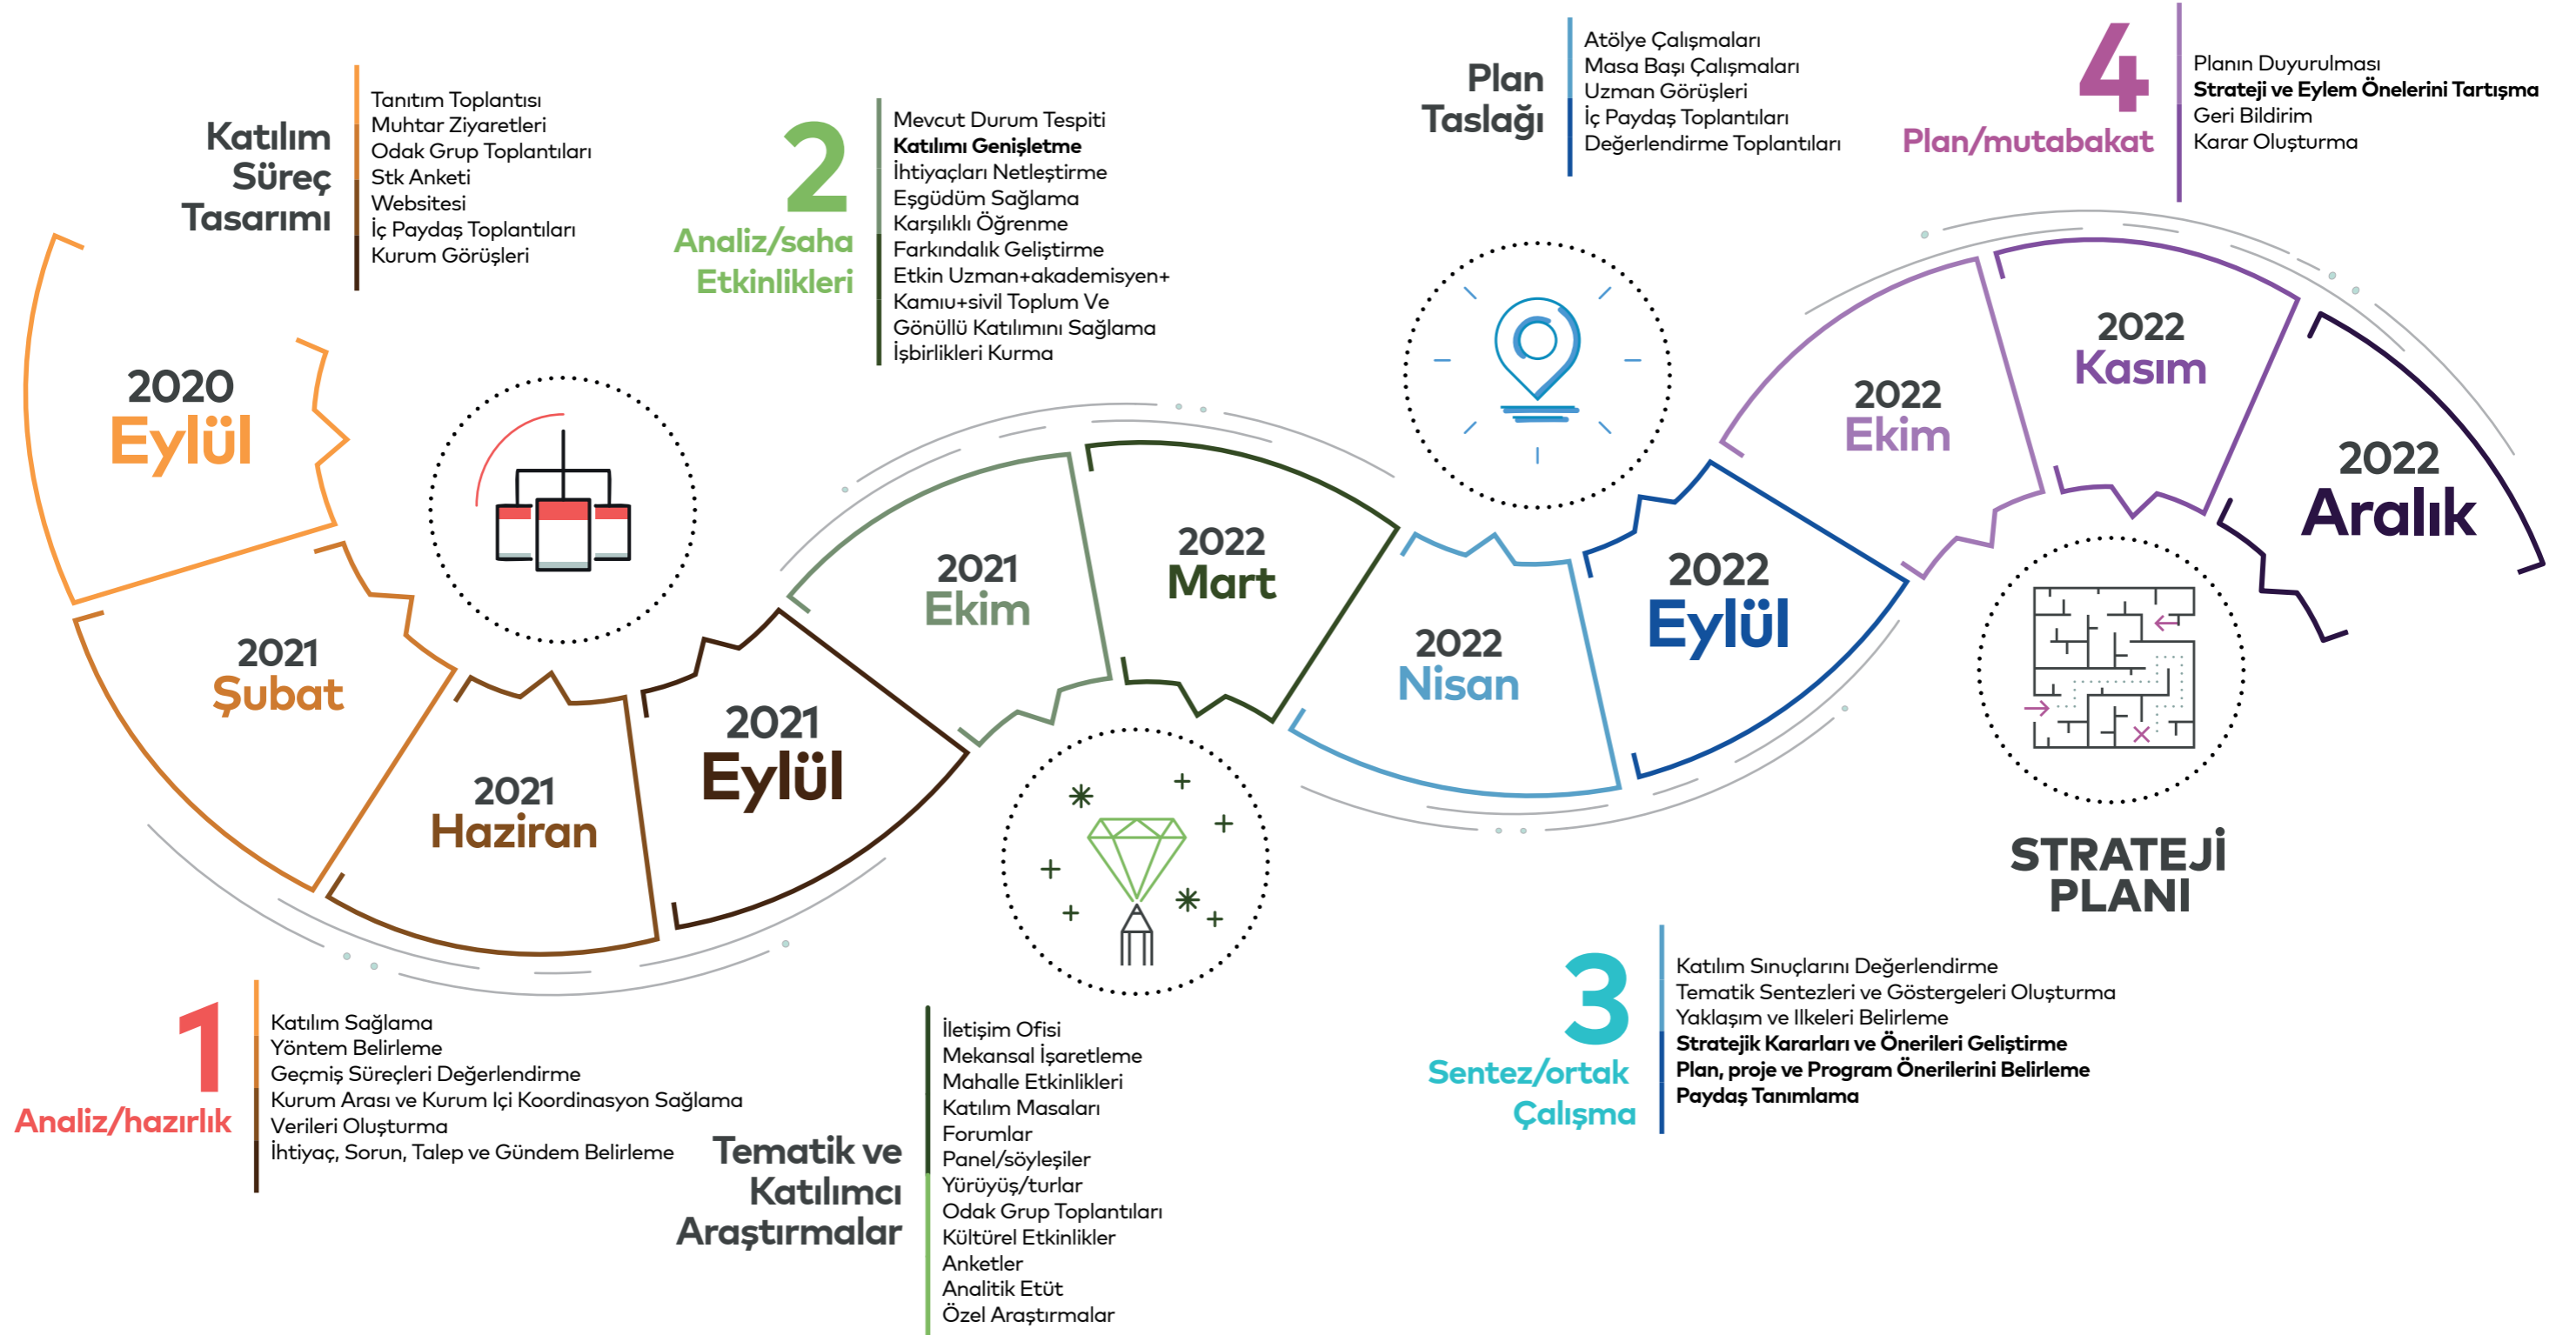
Katılım Süreç Tasarımı

Tanıtım Toplantısı
Muhtar Ziyaretleri
Odak Grup Toplantıları
Stk Anketi
Websitesi
İç Paydaş Toplantıları
Kurum Görüşleri

2
Analiz/saha Etkinlikleri

Mevcut Durum Tespiti
**Katılımı Genişletme**
İhtiyaçları Netleştirme
Eşgüdüm Sağlama
Karşılıklı Öğrenme
Farkındalık Geliştirme
Etkin Uzman+akademisyen+
Kamu+sivil Toplum Ve
Gönüllü Katılımını Sağlama
İşbirlikleri Kurma

Plan Taslağı

Atölye Çalışmaları
Masa Başı Çalışmaları
Uzman Görüşleri
İç Paydaş Toplantıları
Değerlendirme Toplantıları

4
Plan/mutabakat

Planın Duyurulması
**Strateji ve Eylem Önelerini Tartışma**
Geri Bildirim
Karar Oluşturma

2020 Eylül
2021 Şubat
2021 Haziran
2021 Eylül
2021 Ekim
2022 Mart
2022 Nisan
2022 Eylül
2022 Ekim
2022 Kasım
2022 Aralık

STRATEJİ PLANI

1
Analiz/hazırlık

Katılım Sağlama
Yöntem Belirleme
Geçmiş Süreçleri Değerlendirme
Kurum Arası ve Kurum Içi Koordinasyon Sağlama
Verileri Oluşturma
İhtiyaç, Sorun, Talep ve Gündem Belirleme

Tematik ve Katılımcı Araştırmalar

İletişim Ofisi
Mekansal İşaretleme
Mahalle Etkinlikleri
Katılım Masaları
Forumlar
Panel/söyleşiler
Yürüyüş/turlar
Odak Grup Toplantıları
Kültürel Etkinlikler
Anketler
Analitik Etüt
Özel Araştırmalar

3
Sentez/ortak Çalışma

Katılım Sınuçlarını Değerlendirme
Tematik Sentezleri ve Göstergeleri Oluşturma
Yaklaşım ve Ilkeleri Belirleme
**Stratejik Kararları ve Önerileri Geliştirme**
**Plan, proje ve Program Önerilerini Belirleme**
**Paydaş Tanımlama**